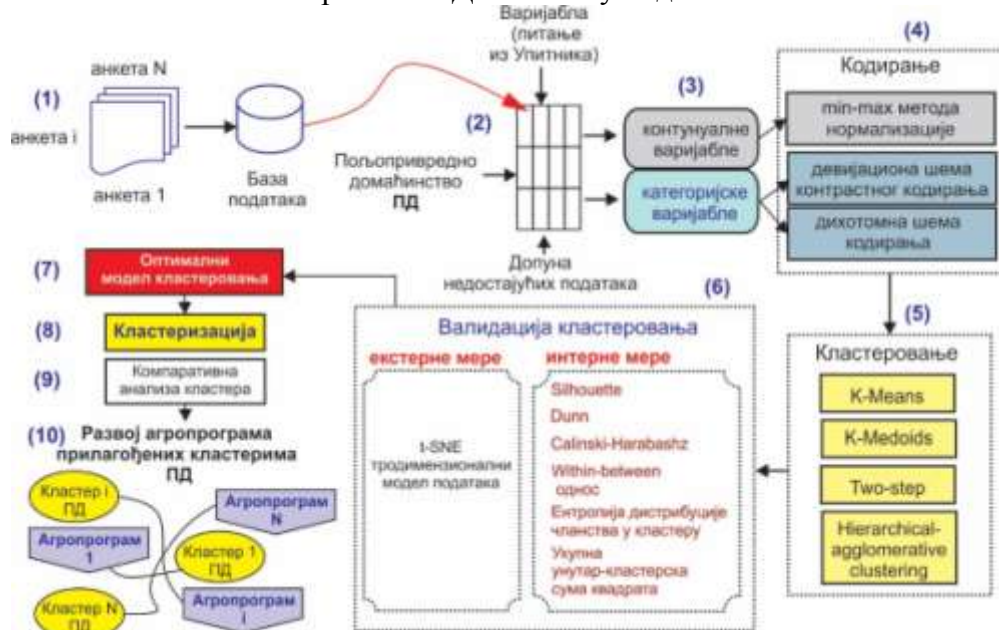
(1)
анкета N
анкета i
анкета 1
База података
Варијабла (питање из Упитника)
(2)
Пољопривредно домаћинство ПД
Допуна недостајућих података
(3)
контунуалне варијабле
категоријске варијабле
(4)
Кодирање
min-max метода нормализације
девијациона шема контрастног кодирања
дихотомна шема кодирања
(5)
Кластеровање
K-Means
K-Medoids
Two-step
Hierarchical-agglomerative clustering
(6)
Валидација кластеровања
екстерне мере
t-SNE тродимензионални модел података
интерне мере
Silhouette
Dunn
Calinski-Harabashz
Within-between однос
Ентропија дистрибуције чланства у кластеру
Укупна унутар-кластерска сума квадрата
(7)
Оптимални модел кластеровања
(8)
Кластеризација
(9)
Компаративна анализа кластера
(10)
Развој агропрограма прилагођених кластерима ПД
Кластер i ПД
Агропрограм N
Агропрограм 1
Кластер 1 ПД
Кластер N ПД
Агропрограм i